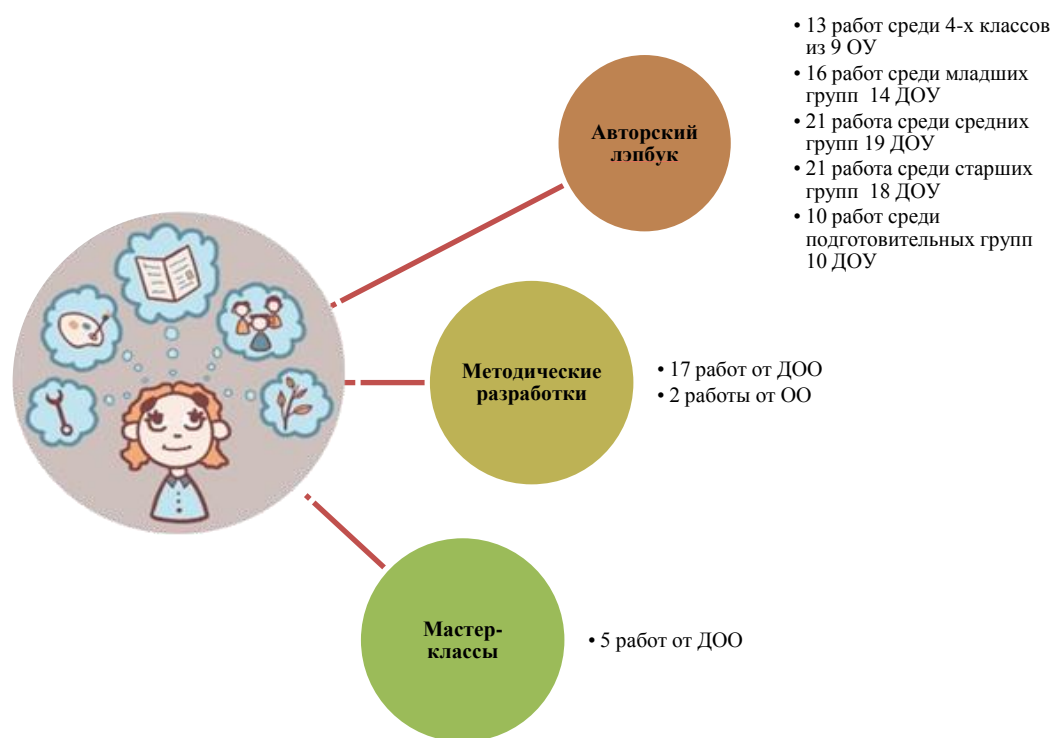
Авторский лэпбук

• 13 работ среди 4-х классов из 9 ОУ
• 16 работ среди младших групп 14 ДОУ
• 21 работа среди средних групп 19 ДОУ
• 21 работа среди старших групп 18 ДОУ
• 10 работ среди подготовительных групп 10 ДОУ

Методические разработки

• 17 работ от ДОО
• 2 работы от ОО

Мастер-классы

• 5 работ от ДОО